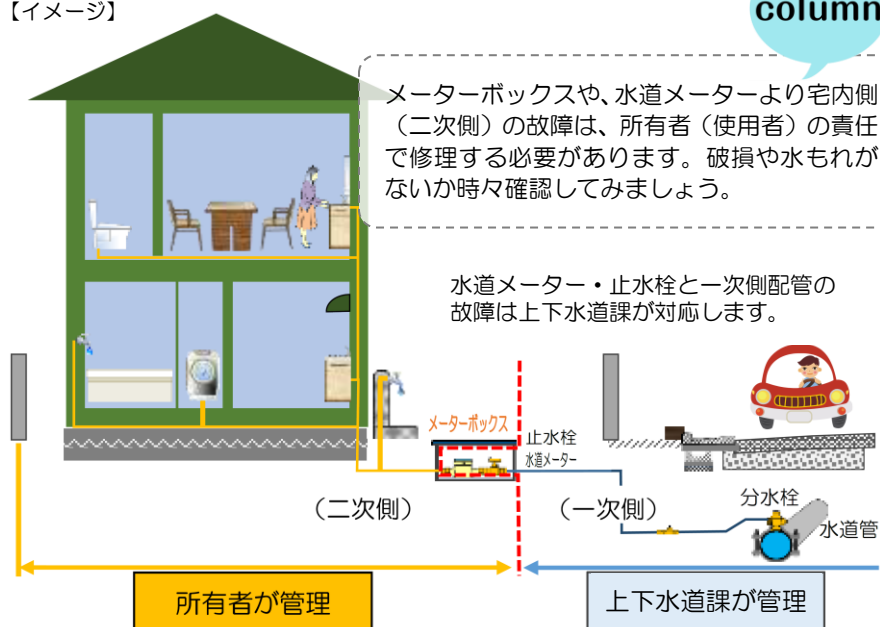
【イメージ】

column

メーターボックスや、水道メーターより宅内側（二次側）の故障は、所有者（使用者）の責任で修理する必要があります。破損や水もれがないか時々確認してみましょう。

水道メーター・止水栓と一次側配管の故障は上下水道課が対応します。

メーターボックス

止水栓

水道メーター

（二次側）

（一次側）

分水栓

水道管

所有者が管理

上下水道課が管理